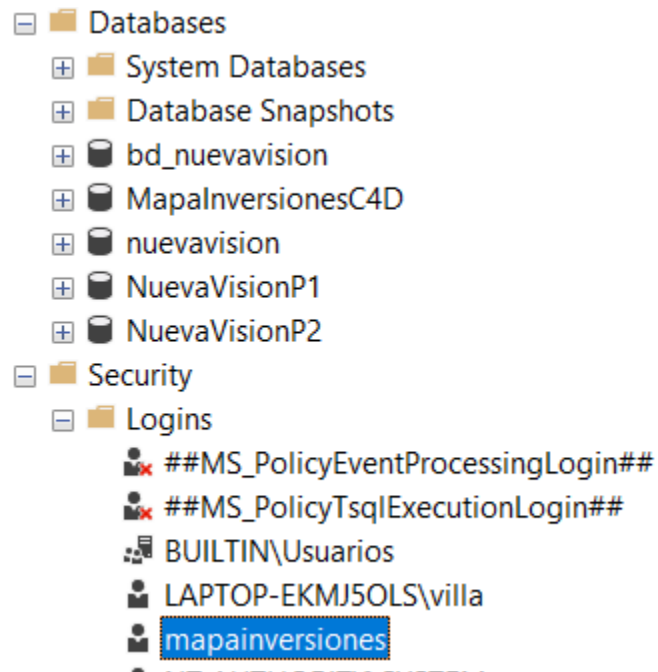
Databases
System Databases
Database Snapshots
bd_nuevavision
MapaInversionesC4D
nuevavision
NuevaVisionP1
NuevaVisionP2
Security
Logins
##MS_PolicyEventProcessingLogin##
##MS_PolicyTsqlExecutionLogin##
BUILTIN\Usuarios
LAPTOP-EKMJ5OLS\villa
mapainversiones
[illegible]